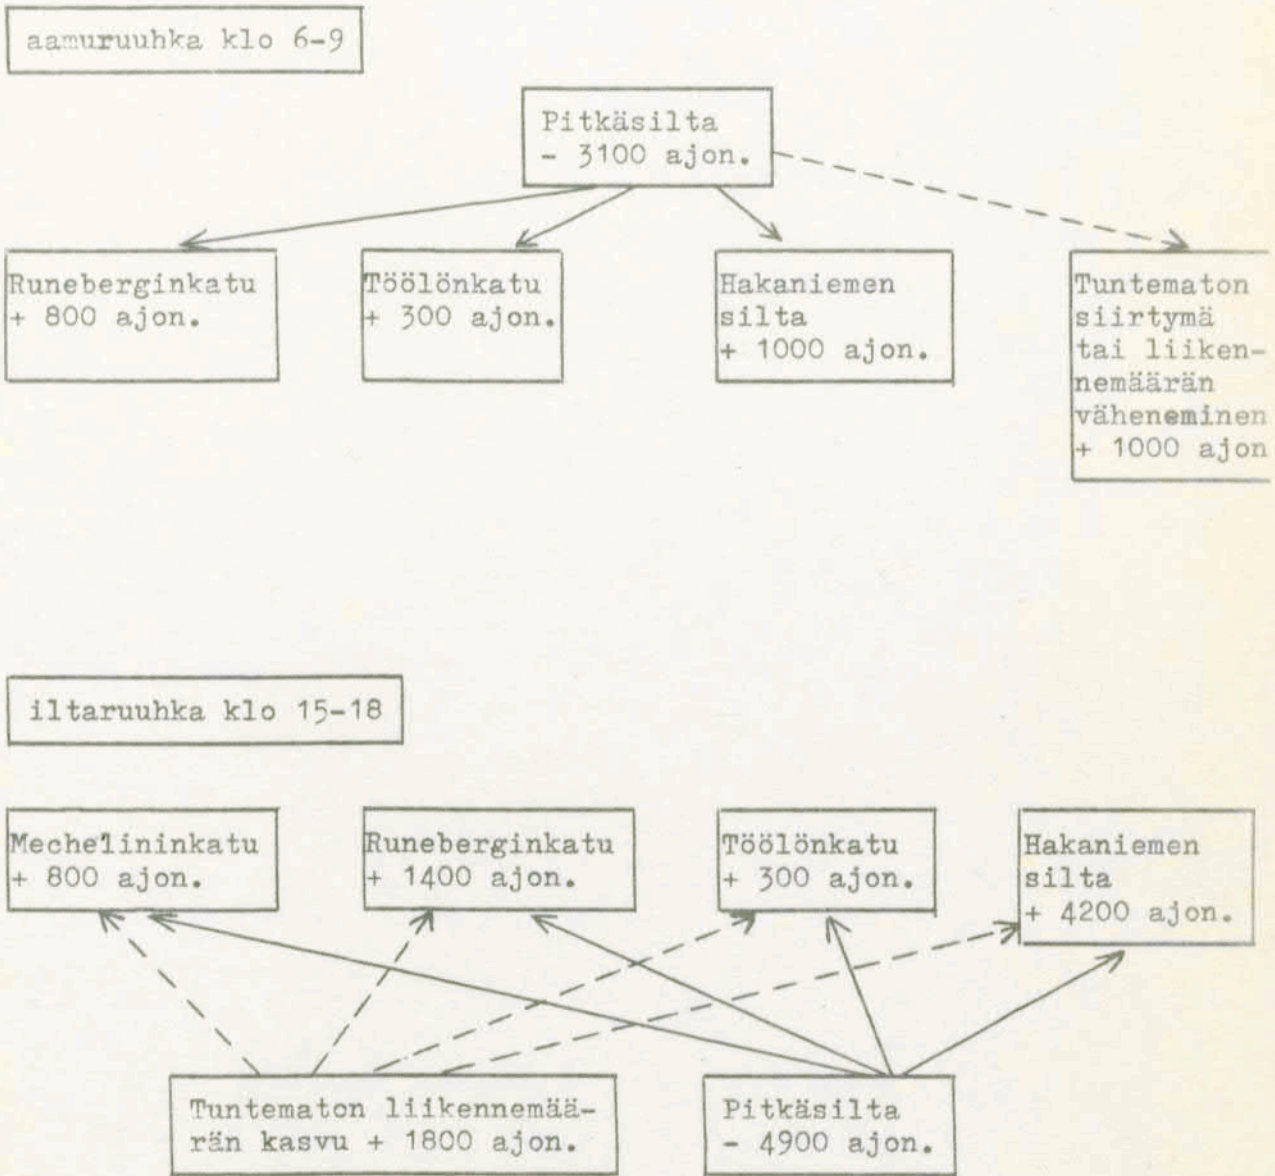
aamuruuhka klo 6-9

Pitkäsilta
- 3100 ajon.

Runeberginkatu
+ 800 ajon.

Töölönkatu
+ 300 ajon.

Hakaniemen silta
+ 1000 ajon.

Tuntematon siirtymä tai liikennemäärän väheneminen
+ 1000 ajon

iltaruuhka klo 15-18

Mechelininkatu
+ 800 ajon.

Runeberginkatu
+ 1400 ajon.

Töölönkatu
+ 300 ajon.

Hakaniemen silta
+ 4200 ajon.

Tuntematon liikennemäärän kasvu + 1800 ajon.

Pitkäsilta
- 4900 ajon.